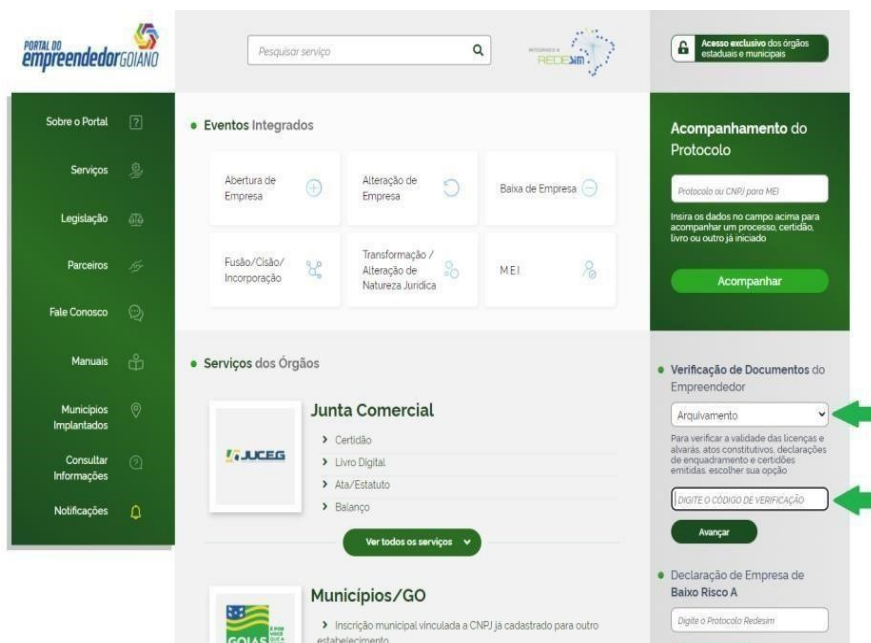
PORTAL DO empreendedorGOIANO

Pesquisar serviço

INTEGRADO À REDESIM

Acesso exclusivo dos órgãos estaduais e municipais

Sobre o Portal

Serviços

Legislação

Parceiros

Fale Conosco

Manuais

Municípios Implantados

Consultar Informações

Notificações

Eventos Integrados

Abertura de Empresa

Alteração de Empresa

Baixa de Empresa

Fusão/Cisão/Incorporação

Transformação / Alteração de Natureza Jurídica

MEI

Acompanhamento do Protocolo

Protocolo ou CNPJ para MEI

Insira os dados no campo acima para acompanhar um processo, certidão, livro ou outro já iniciado

Acompanhar

Serviços dos Órgãos

Junta Comercial

JUCEG

Certidão

Livro Digital

Ata/Estatuto

Balanço

Ver todos os serviços

Verificação de Documentos do Empreendedor

Arquivamento

Para verificar a validade das licenças e alvarás, atos constitutivos, declarações de enquadramento e certidões emitidas, escolher sua opção

DIGITE O CÓDIGO DE VERIFICAÇÃO

Avançar

Declaração de Empresa de Baixo Risco A

Digite o Protocolo Redesim

Municípios/GO

GOIÁS

Inscrição municipal vinculada a CNPJ já cadastrado para outro estabelecimento